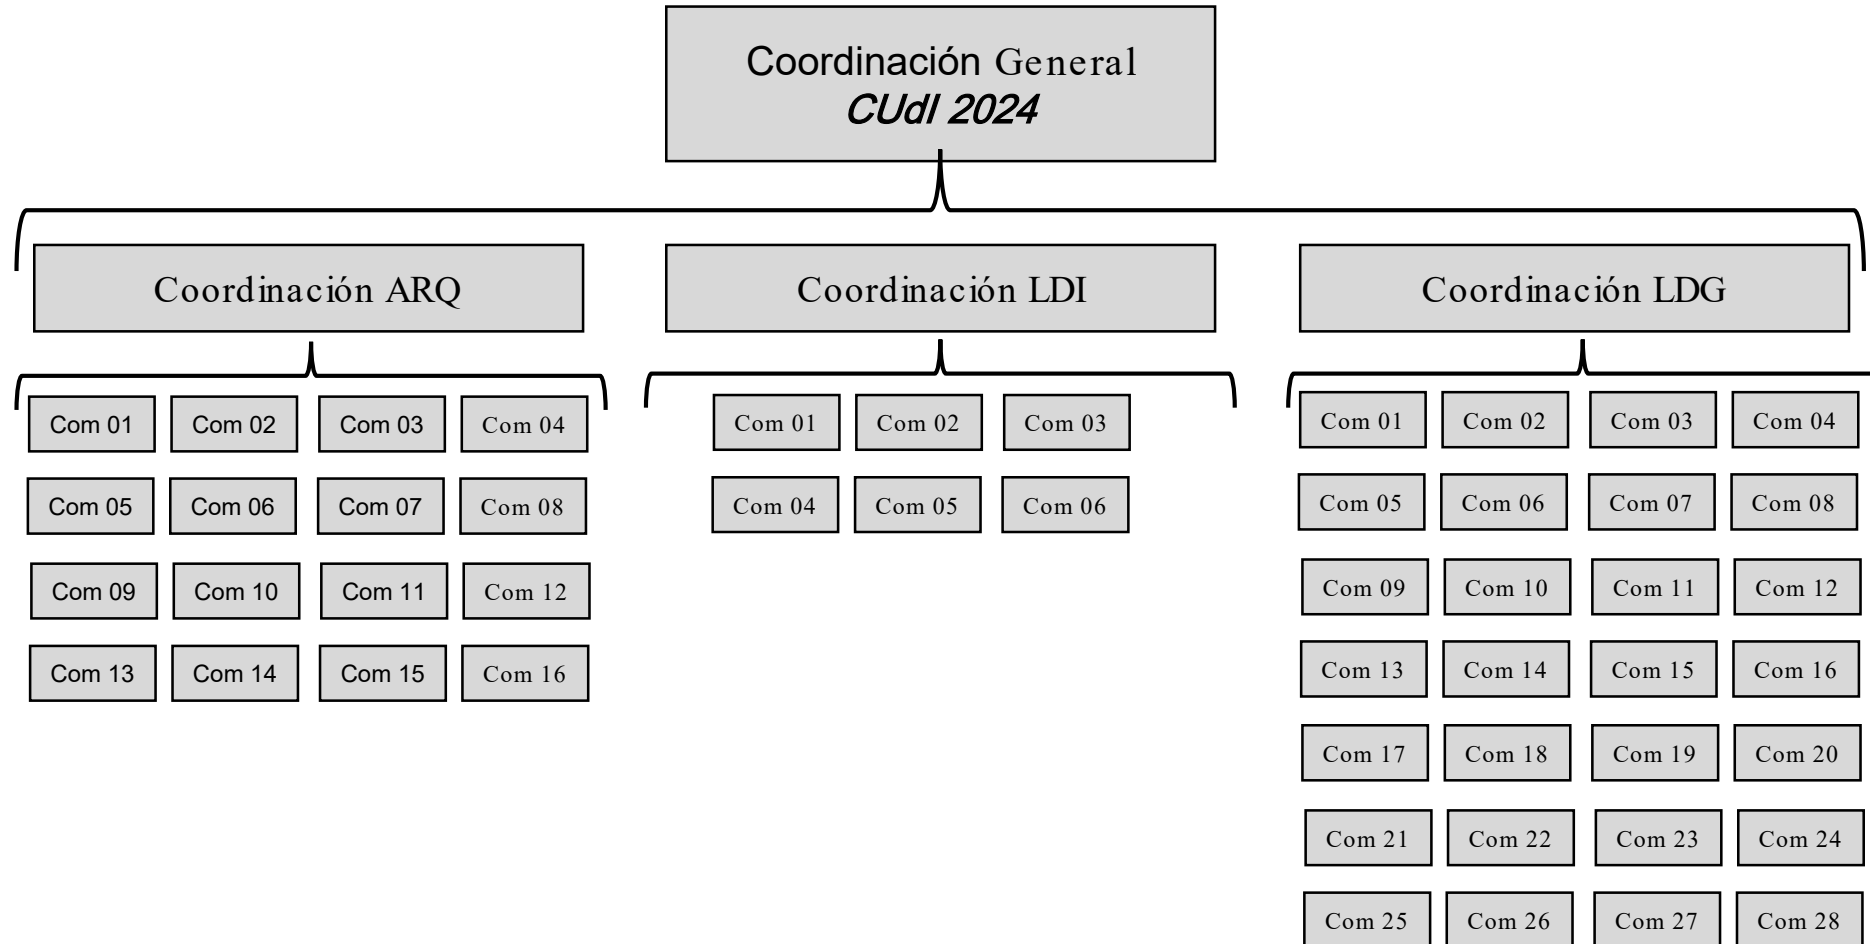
Coordinación General
CUdI 2024

Coordinación ARQ

Com 01 Com 02 Com 03 Com 04
Com 05 Com 06 Com 07 Com 08
Com 09 Com 10 Com 11 Com 12
Com 13 Com 14 Com 15 Com 16

Coordinación LDI

Com 01 Com 02 Com 03
Com 04 Com 05 Com 06

Coordinación LDG

Com 01 Com 02 Com 03 Com 04
Com 05 Com 06 Com 07 Com 08
Com 09 Com 10 Com 11 Com 12
Com 13 Com 14 Com 15 Com 16
Com 17 Com 18 Com 19 Com 20
Com 21 Com 22 Com 23 Com 24
Com 25 Com 26 Com 27 Com 28